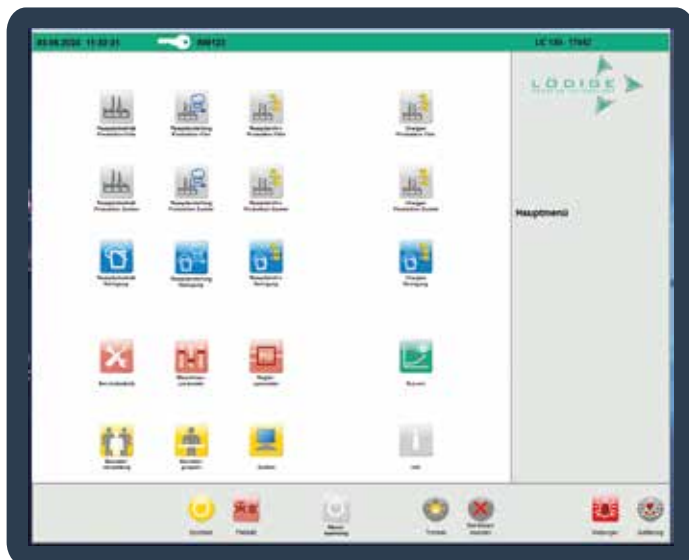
03.06.2024 11:33:21 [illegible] LC 150 - 17442

LÖDIGE

Hauptmenü

Rezeptbetrieb Produktion Klein

Rezeptverwaltung Produktion Klein

Rezeptarchiv Produktion Klein

Chargen Produktion Klein

Rezeptbetrieb Produktion Gross

Rezeptverwaltung Produktion Gross

Rezeptarchiv Produktion Gross

Chargen Produktion Gross

Rezeptbetrieb Reinigung

Rezeptverwaltung Reinigung

Rezeptarchiv Reinigung

Chargen Reinigung

Servicebetrieb

Maschinen-parameter

Regler-parameter

Kurven

Benutzer-verwaltung

Benutzer-gruppen

System

Info

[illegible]

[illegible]

Menü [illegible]

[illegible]

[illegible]

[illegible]

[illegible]